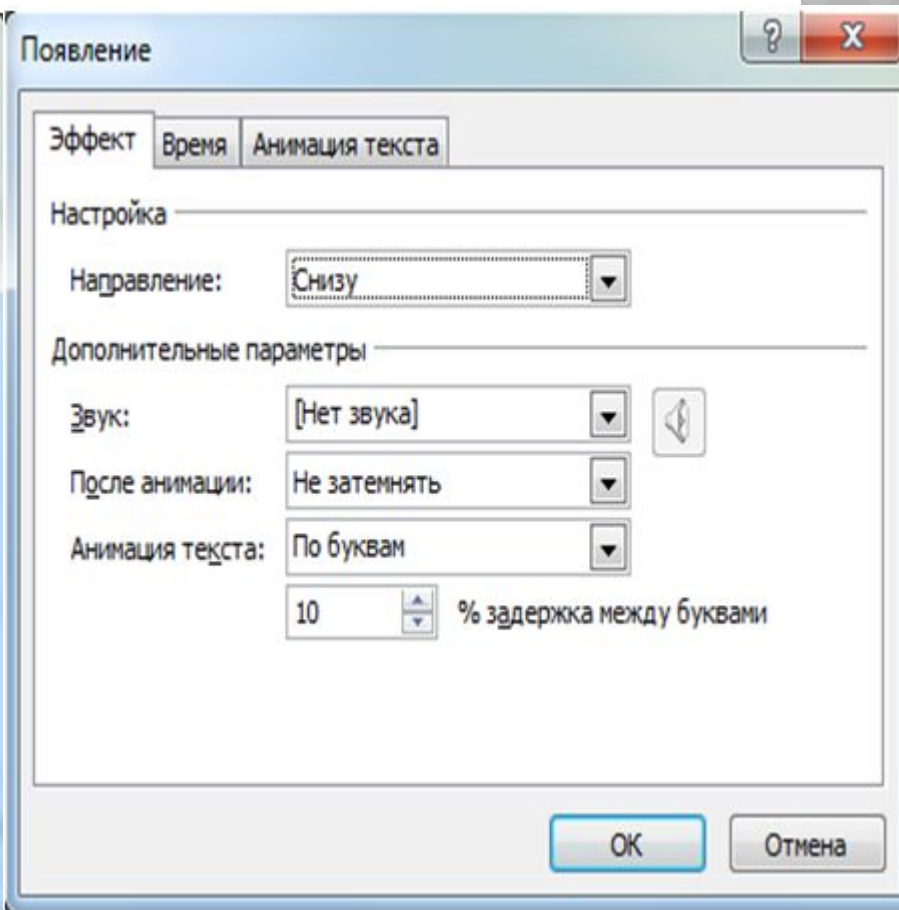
Появление

? X

Эффект | Время | Анимация текста

Настройка

Направление: Снизу

Дополнительные параметры

Звук: [Нет звука]

После анимации: Не затемнять

Анимация текста: По буквам

10 % задержка между буквами

ОК | Отмена